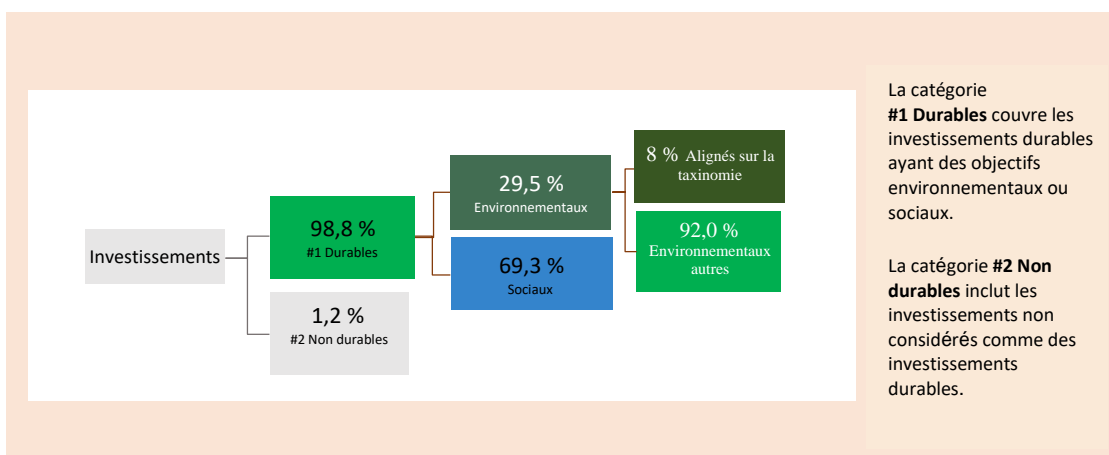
Investissements

98,8 %
#1 Durables

1,2 %
#2 Non durables

29,5 %
Environnementaux

69,3 %
Sociaux

8 % Alignés sur la taxinomie

92,0 %
Environnementaux autres

La catégorie **#1 Durables** couvre les investissements durables ayant des objectifs environnementaux ou sociaux.

La catégorie **#2 Non durables** inclut les investissements non considérés comme des investissements durables.